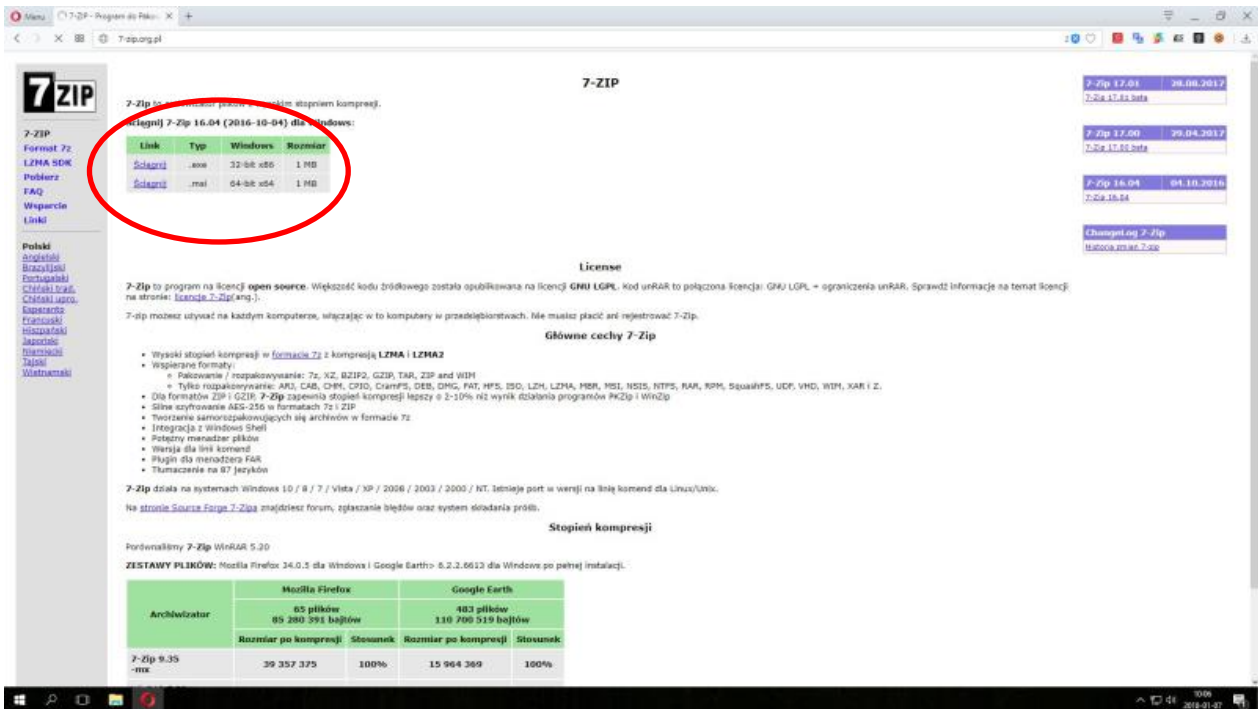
Menu 7-ZIP - Program do Pakow ×

7-zip.org.pl

7ZIP

7-ZIP
Format 7z
LZMA SDK
Pobierz
FAQ
Wsparcie
Linki

Polski
Angielski
Brazylijski
Portugalski
Chiński trad.
Chiński upro.
Esperanto
Francuski
Hiszpański
Japoński
Niemiecki
Tajski
Wietnamski

7-ZIP

7-Zip to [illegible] plików z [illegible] stopniem kompresji.

Ściągnij 7-Zip 16.04 (2016-10-04) dla Windows:

| Link | Typ | Windows | Rozmiar |
|---|---|---|---|
| Ściągnij | .exe | 32-bit x86 | 1 MB |
| Ściągnij | .msi | 64-bit x64 | 1 MB |

License

7-Zip to program na licencji open source. Większość kodu źródłowego została opublikowana na licencji GNU LGPL. Kod unRAR to połączona licencja: GNU LGPL + ograniczenia unRAR. Sprawdź informacje na temat licencji na stronie: licencja 7-Zip(ang.).

7-zip możesz używać na każdym komputerze, włączając w to komputery w przedsiębiorstwach. Nie musisz płacić ani rejestrować 7-Zip.

Główne cechy 7-Zip

- Wysoki stopień kompresji w formacie 7z z kompresją LZMA i LZMA2
- Wspierane formaty:
  - Pakowanie / rozpakowywanie: 7z, XZ, BZIP2, GZIP, TAR, ZIP and WIM
  - Tylko rozpakowywanie: ARJ, CAB, CHM, CPIO, CramFS, DEB, DMG, FAT, HFS, ISO, LZH, LZMA, MBR, MSI, NSIS, NTFS, RAR, RPM, SquashFS, UDF, VHD, WIM, XAR i Z.
- Dla formatów ZIP i GZIP, 7-Zip zapewnia stopień kompresji lepszy o 2-10% niż wynik działania programów PKZip i WinZip
- Silne szyfrowanie AES-256 w formatach 7z i ZIP
- Tworzenie samorozpakowujących się archiwów w formacie 7z
- Integracja z Windows Shell
- Potężny menadżer plików
- Wersja dla linii komend
- Plugin dla menadżera FAR
- Tłumaczenie na 87 języków

7-Zip działa na systemach Windows 10 / 8 / 7 / Vista / XP / 2008 / 2003 / 2000 / NT. Istnieje port w wersji na linię komend dla Linux/Unix.

Na stronie Source Forge 7-Zipa znajdziesz forum, zgłaszanie błędów oraz system składania próśb.

Stopień kompresji

Porównaliśmy 7-Zip WinRAR 5.20

ZESTAWY PLIKÓW: Mozilla Firefox 34.0.5 dla Windows i Google Earth 6.2.2.6613 dla Windows po pełnej instalacji.

| Archiwizator | Mozilla Firefox 65 plików 85 280 391 bajtów | | Google Earth 483 plików 110 700 519 bajtów | |
|---|---|---|---|---|
| | Rozmiar po kompresji | Stosunek | Rozmiar po kompresji | Stosunek |
| 7-Zip 9.35 -mx | 39 357 375 | 100% | 15 964 369 | 100% |

| 7-Zip 17.01 | 28.08.2017 |
|---|---|
| 7-Zip 17.01 beta | |

| 7-Zip 17.00 | 29.04.2017 |
|---|---|
| 7-Zip 17.00 beta | |

| 7-Zip 16.04 | 04.10.2016 |
|---|---|
| 7-Zip 16.04 | |

ChangeLog 7-Zip
Historia zmian 7-zip

10:06
2018-01-07